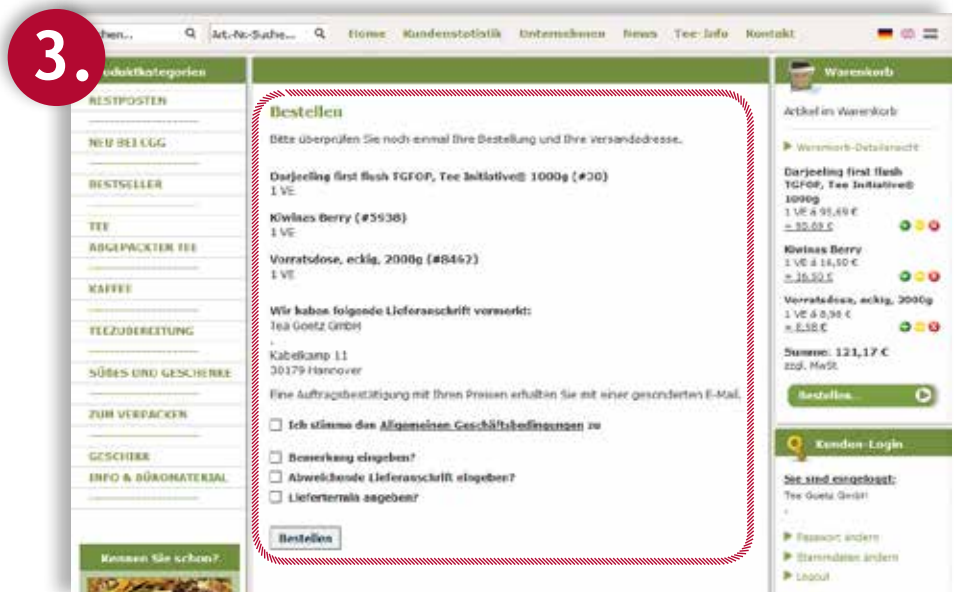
3.

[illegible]chen... Art.-Nr.-Suche... Home Kundenstatistik Unternehmen News Tee-Info Kontakt

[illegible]duktkategorien

RESTPOSTEN

NEU BEI CGG

BESTSELLER

TEE

ABGEPACKTER TEE

KAFFEE

TEEZUBEREITUNG

SÜßES UND GESCHENKE

ZUM VERPACKEN

GESCHIRR

INFO & BÜROMATERIAL

Kennen Sie schon?

Bestellen

Bitte überprüfen Sie noch einmal Ihre Bestellung und Ihre Versandadresse.

Darjeeling first flush TGFOP, Tee Initiative® 1000g (#30)
1 VE

Kiwinas Berry (#5938)
1 VE

Vorratsdose, eckig, 2000g (#8462)
1 VE

Wir haben folgende Lieferanschrift vorgemerkt:
Tea Goetz GmbH
,
Kabelkamp 11
30179 Hannover

Eine Auftragsbestätigung mit Ihren Preisen erhalten Sie mit einer gesonderten E-Mail.

Ich stimme den Allgemeinen Geschäftsbedingungen zu

Bemerkung eingeben?

Abweichende Lieferanschrift eingeben?

Liefertermin angeben?

Bestellen

Warenkorb

Artikel im Warenkorb

Warenkorb-Detailansicht

Darjeeling first flush TGFOP, Tee Initiative® 1000g
1 VE à 95,69 €
= 95,69 €

Kiwinas Berry
1 VE à 16,50 €
= 16,50 €

Vorratsdose, eckig, 2000g
1 VE à 8,98 €
= 8,98 €

Summe: 121,17 €
zzgl. MwSt

Bestellen...

Kunden-Login

Sie sind eingeloggt:
Tee Goetz GmbH
,

Passwort ändern

Stammdaten ändern

Logout